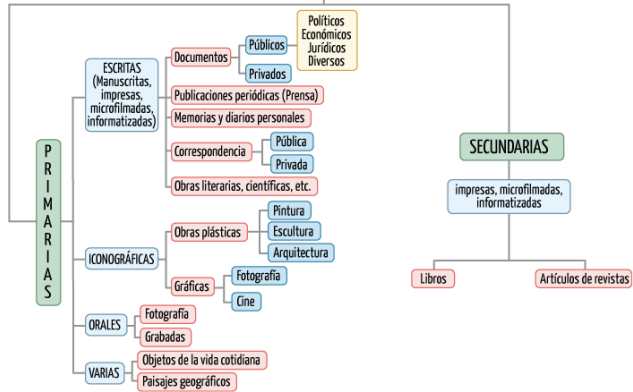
PRIMARIAS

ESCRITAS (Manuscritas, impresas, microfilmadas, informatizadas)

Documentos
Públicos
Privados
Políticos
Económicos
Jurídicos
Diversos

Publicaciones periódicas (Prensa)
Memorias y diarios personales
Correspondencia
Pública
Privada
Obras literarias, científicas, etc.

ICONOGRÁFICAS
Obras plásticas
Pintura
Escultura
Arquitectura
Gráficas
Fotografía
Cine

ORALES
Fotografía
Grabadas

VARIAS
Objetos de la vida cotidiana
Paisajes geográficos

SECUNDARIAS
impresas, microfilmadas, informatizadas
Libros
Artículos de revistas